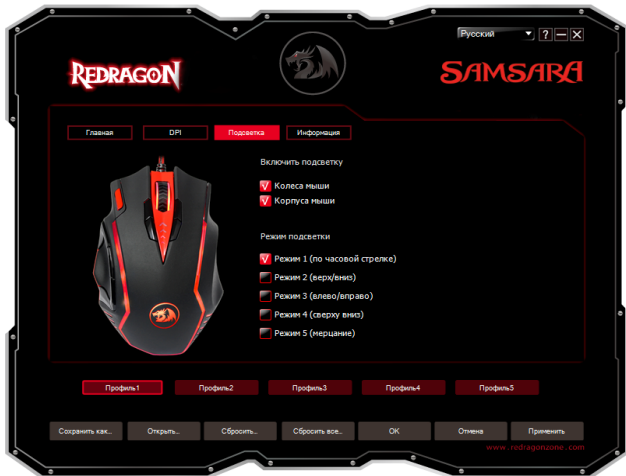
Русский ? — X

REDRAGON

SAMSARA

Главная DPI Подсветка Информация

Включить подсветку

Колеса мыши

Корпуса мыши

Режим подсветки

Режим 1 (по часовой стрелке)

Режим 2 (верх/вниз)

Режим 3 (влево/вправо)

Режим 4 (сверху вниз)

Режим 5 (мерцание)

Профиль1 Профиль2 Профиль3 Профиль4 Профиль5

www.redragonzone.com

Сохранить как... Открыть... Сбросить... Сбросить все... OK Отмена Применить